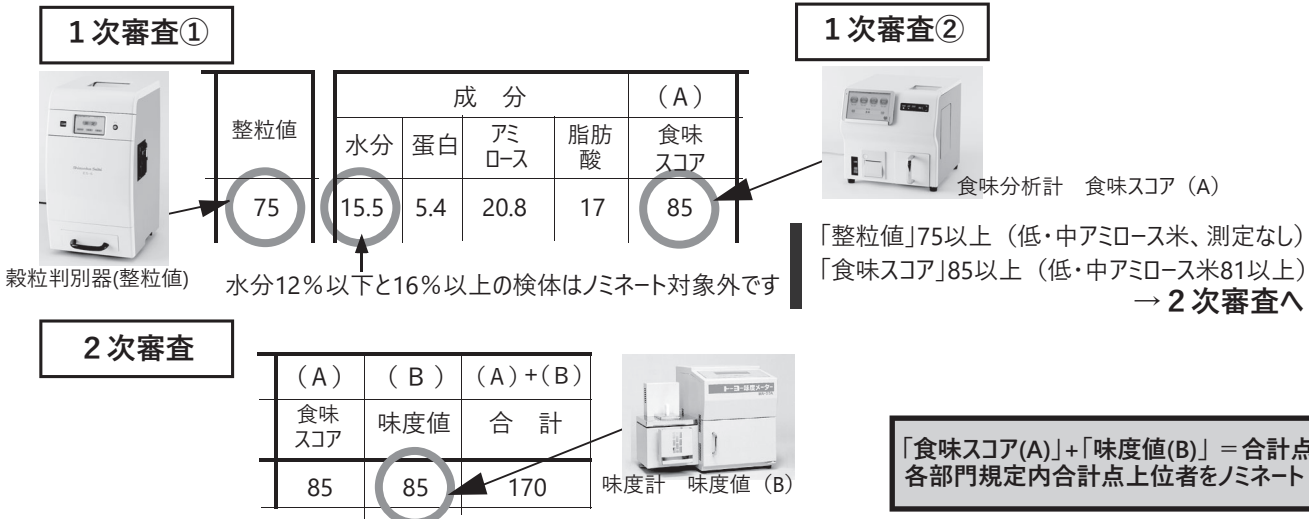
1次審査①

| 整粒値 |
|---|
| 75 |

| 成 分 | | | | （A） |
|---|---|---|---|---|
| 水分 | 蛋白 | アミロース | 脂肪酸 | 食味スコア |
| 15.5 | 5.4 | 20.8 | 17 | 85 |

穀粒判別器(整粒値)

水分12％以下と16％以上の検体はノミネート対象外です

1次審査②

食味分析計　食味スコア（A）

「整粒値」75以上（低・中アミロース米、測定なし）
「食味スコア」85以上（低・中アミロース米81以上）
→２次審査へ

2次審査

| （A） | （B） | （A）+（B） |
|---|---|---|
| 食味スコア | 味度値 | 合 計 |
| 85 | 85 | 170 |

トーヨー味度メーター

味度計　味度値（B）

「食味スコア(A)」+「味度値(B)」＝合計点
各部門規定内合計点上位者をノミネート